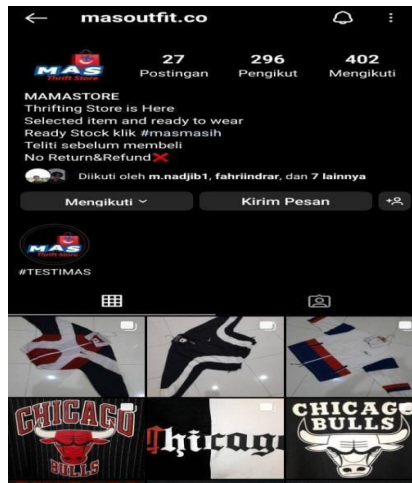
masoutfit.co

MAS Thrift Store

27 Postingan
296 Pengikut
402 Mengikuti

MAMASTORE
Thrifting Store is Here
Selected item and ready to wear
Ready Stock klik #masmasih
Teliti sebelum membeli
No Return&Refund❌

Diikuti oleh m.nadjib1, fahriindrar, dan 7 lainnya

Mengikuti
Kirim Pesan

MAS Thrift Store
#TESTIMAS

CHICAGO BULLS
Chicago
CHICAGO BULLS